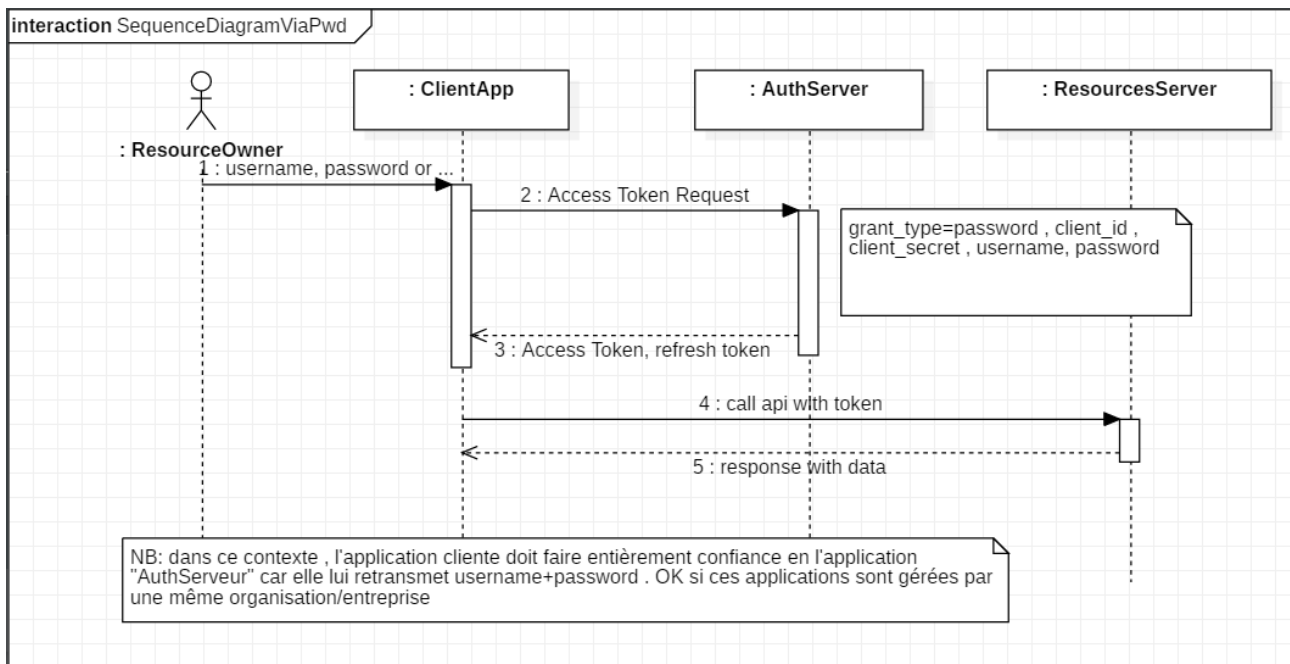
interaction SequenceDiagramViaPwd

: ResourceOwner

: ClientApp

: AuthServer

: ResourcesServer

1 : username, password or ...

2 : Access Token Request

grant_type=password , client_id , client_secret , username, password

3 : Access Token, refresh token

4 : call api with token

5 : response with data

NB: dans ce contexte , l'application cliente doit faire entièrement confiance en l'application "AuthServeur" car elle lui retransmet username+password . OK si ces applications sont gérées par une même organisation/entreprise